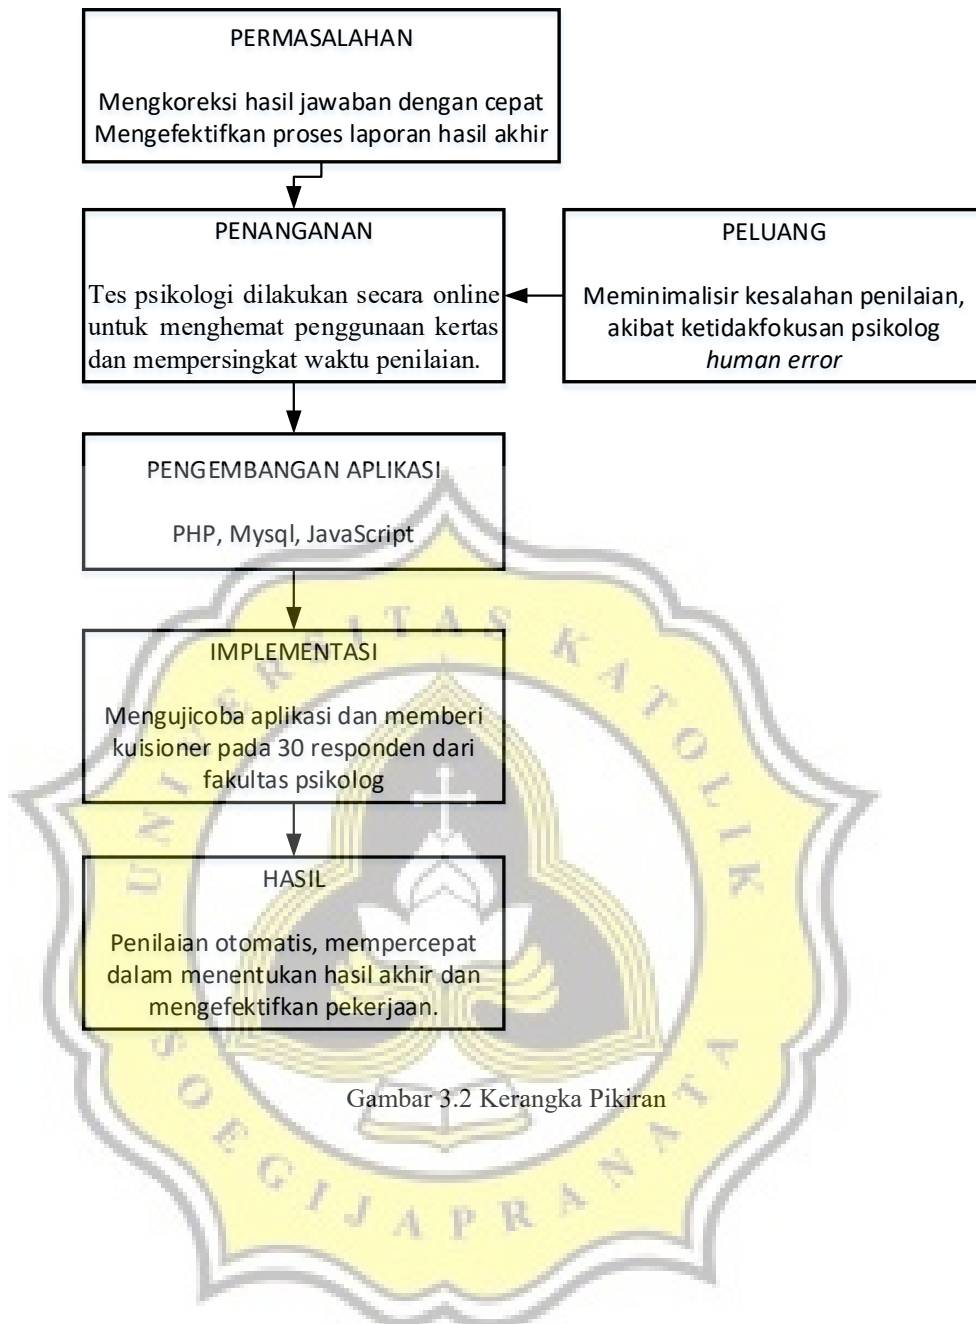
PERMASALAHAN

Mengkoreksi hasil jawaban dengan cepat
Mengefektifkan proses laporan hasil akhir

PENANGANAN

Tes psikologi dilakukan secara online untuk menghemat penggunaan kertas dan mempersingkat waktu penilaian.

PELUANG

Meminimalisir kesalahan penilaian, akibat ketidakfokusan psikolog
*human error*

PENGEMBANGAN APLIKASI

PHP, Mysql, JavaScript

IMPLEMENTASI

Mengujicoba aplikasi dan memberi kuisioner pada 30 responden dari fakultas psikolog

HASIL

Penilaian otomatis, mempercepat dalam menentukan hasil akhir dan mengefektifkan pekerjaan.

Gambar 3.2 Kerangka Pikiran

UNIVERSITAS KATOLIK SOEGIJAPRANATA